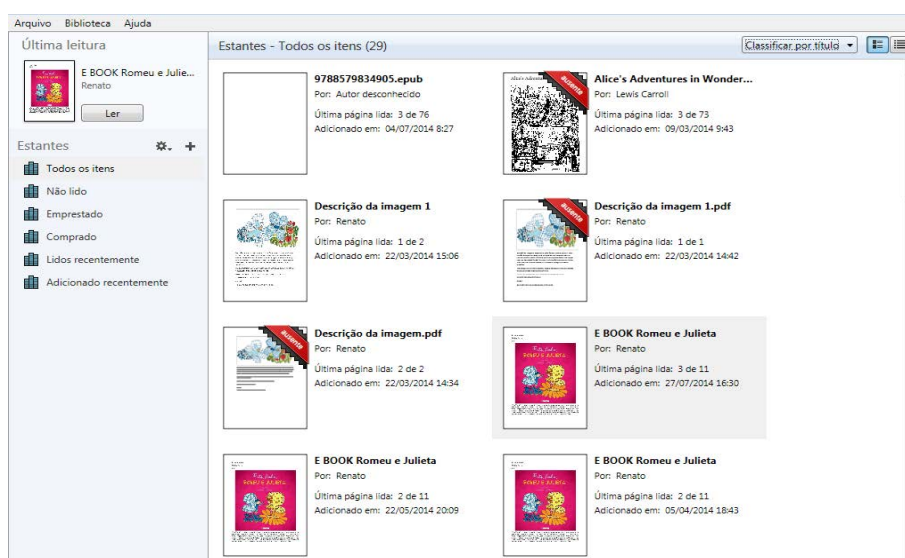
Arquivo Biblioteca Ajuda

Última leitura

E BOOK Romeu e Julie...
Renato

Ler

Estantes

Todos os itens
Não lido
Emprestado
Comprado
Lidos recentemente
Adicionado recentemente

Estantes - Todos os itens (29)

Classificar por título

9788579834905.epub
Por: Autor desconhecido
Última página lida: 3 de 76
Adicionado em: 04/07/2014 8:27

Alice's Adventures in Wonder...
Por: Lewis Carroll
Última página lida: 3 de 73
Adicionado em: 09/03/2014 9:43

Descrição da imagem 1
Por: Renato
Última página lida: 1 de 2
Adicionado em: 22/03/2014 15:06

Descrição da imagem 1.pdf
Por: Renato
Última página lida: 1 de 1
Adicionado em: 22/03/2014 14:42

Descrição da imagem.pdf
Por: Renato
Última página lida: 2 de 2
Adicionado em: 22/03/2014 14:34

E BOOK Romeu e Julieta
Por: Renato
Última página lida: 3 de 11
Adicionado em: 27/07/2014 16:30

E BOOK Romeu e Julieta
Por: Renato
Última página lida: 2 de 11
Adicionado em: 22/05/2014 20:09

E BOOK Romeu e Julieta
Por: Renato
Última página lida: 2 de 11
Adicionado em: 05/04/2014 18:43